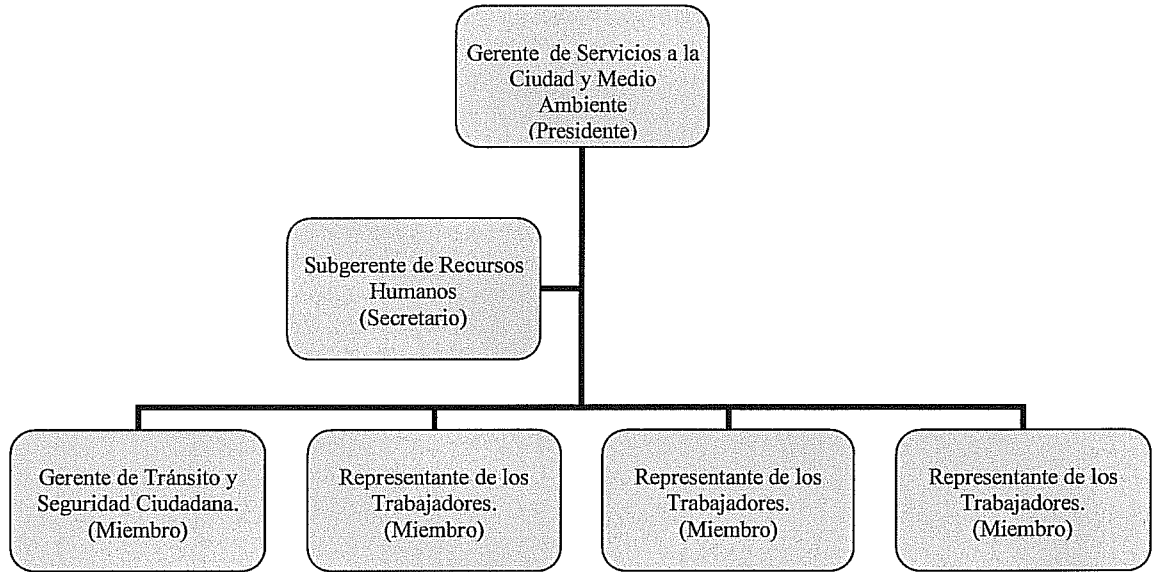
Gerente de Servicios a la Ciudad y Medio Ambiente (Presidente)

Subgerente de Recursos Humanos (Secretario)

Gerente de Tránsito y Seguridad Ciudadana. (Miembro)

Representante de los Trabajadores. (Miembro)

Representante de los Trabajadores. (Miembro)

Representante de los Trabajadores. (Miembro)